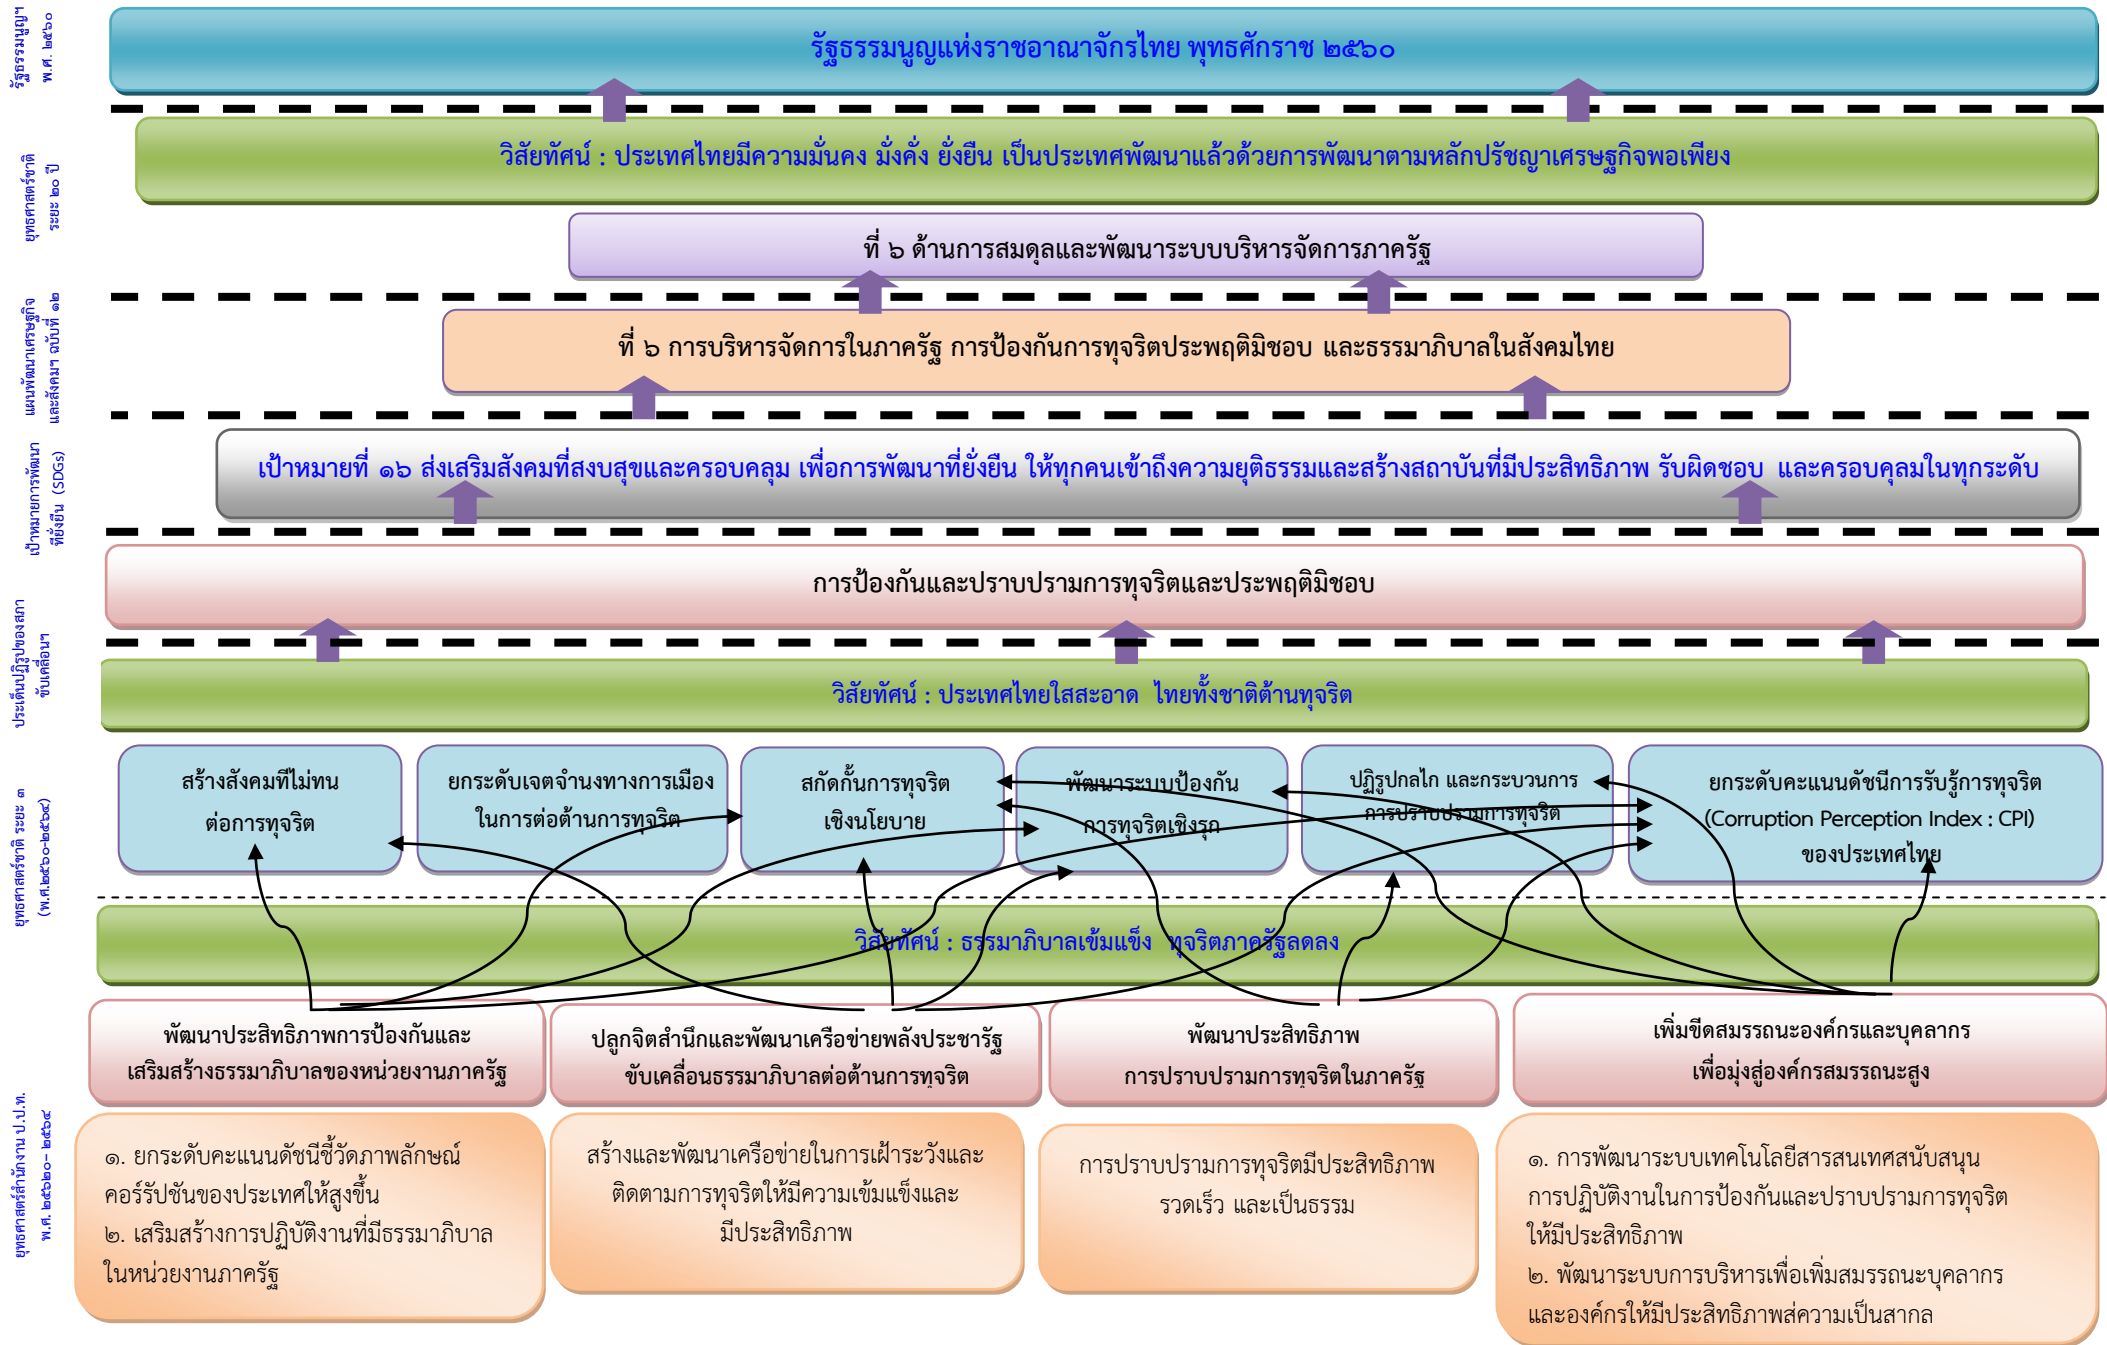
รัฐธรรมนูญฯ พ.ศ. ๒๕๖๐

รัฐธรรมนูญแห่งราชอาณาจักรไทย พุทธศักราช ๒๕๖๐

ยุทธศาสตร์ชาติ ระยะ ๒๐ ปี

วิสัยทัศน์ : ประเทศไทยมีความมั่นคง มั่งคั่ง ยั่งยืน เป็นประเทศพัฒนาแล้วด้วยการพัฒนาตามหลักปรัชญาเศรษฐกิจพอเพียง

ที่ ๖ ด้านการสมดุลและพัฒนาระบบบริหารจัดการภาครัฐ

แผนพัฒนาเศรษฐกิจและสังคมฯ ฉบับที่ ๑๒

ที่ ๖ การบริหารจัดการในภาครัฐ การป้องกันการทุจริตประพฤติมิชอบ และธรรมาภิบาลในสังคมไทย

เป้าหมายการพัฒนาที่ยั่งยืน (SDGs)

เป้าหมายที่ ๑๖ ส่งเสริมสังคมที่สงบสุขและครอบคลุม เพื่อการพัฒนาที่ยั่งยืน ให้ทุกคนเข้าถึงความยุติธรรมและสร้างสถาบันที่มีประสิทธิภาพ รับผิดชอบ และครอบคลุมในทุกระดับ

ประเด็นปฏิรูปของสภาขับเคลื่อนฯ

การป้องกันและปราบปรามการทุจริตและประพฤติมิชอบ

วิสัยทัศน์ : ประเทศไทยใสสะอาด ไทยทั้งชาติต้านทุจริต

ยุทธศาสตร์ชาติ ระยะ ๓ (พ.ศ.๒๕๖๐-๒๕๖๔)

สร้างสังคมที่ไม่ทนต่อการทุจริต

ยกระดับเจตจำนงทางการเมืองในการต่อต้านการทุจริต

สกัดกั้นการทุจริตเชิงนโยบาย

พัฒนาระบบป้องกันการทุจริตเชิงรุก

ปฏิรูปกลไก และกระบวนการการปราบปรามการทุจริต

ยกระดับคะแนนดัชนีการรับรู้การทุจริต (Corruption Perception Index : CPI) ของประเทศไทย

วิสัยทัศน์ : ธรรมาภิบาลเข้มแข็ง ทุจริตภาครัฐลดลง

พัฒนาประสิทธิภาพการป้องกันและเสริมสร้างธรรมาภิบาลของหน่วยงานภาครัฐ

ปลูกจิตสำนึกและพัฒนาเครือข่ายพลังประชารัฐขับเคลื่อนธรรมาภิบาลต่อต้านการทุจริต

พัฒนาประสิทธิภาพการปราบปรามการทุจริตในภาครัฐ

เพิ่มขีดสมรรถนะองค์กรและบุคลากรเพื่อมุ่งสู่องค์กรสมรรถนะสูง

ยุทธศาสตร์สำนักงาน ป.ป.ท. พ.ศ. ๒๕๖๐-๒๕๖๔

๑. ยกระดับคะแนนดัชนีชี้วัดภาพลักษณ์คอร์รัปชันของประเทศให้สูงขึ้น
๒. เสริมสร้างการปฏิบัติงานที่มีธรรมาภิบาลในหน่วยงานภาครัฐ

สร้างและพัฒนาเครือข่ายในการเฝ้าระวังและติดตามการทุจริตให้มีความเข้มแข็งและมีประสิทธิภาพ

การปราบปรามการทุจริตมีประสิทธิภาพ รวดเร็ว และเป็นธรรม

๑. การพัฒนาระบบเทคโนโลยีสารสนเทศสนับสนุนการปฏิบัติงานในการป้องกันและปราบปรามการทุจริตให้มีประสิทธิภาพ
๒. พัฒนาระบบการบริหารเพื่อเพิ่มสมรรถนะบุคลากรและองค์กรให้มีประสิทธิภาพสู่ความเป็นสากล